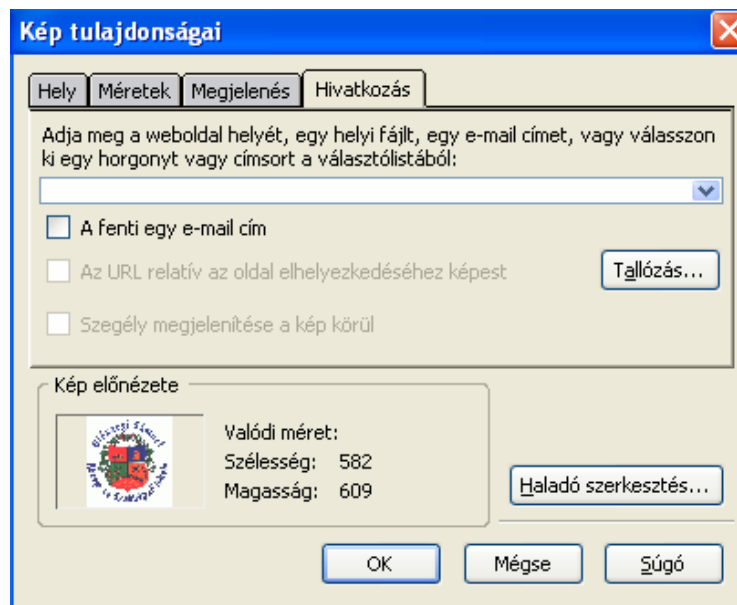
Kép tulajdonságai

Hely | Méretek | Megjelenés | Hivatkozás

Adja meg a weboldal helyét, egy helyi fájlt, egy e-mail címet, vagy válasszon ki egy horgonyt vagy címsort a választólistából:

A fenti egy e-mail cím

Az URL relatív az oldal elhelyezkedéséhez képest

Tallózás...

Szegély megjelenítése a kép körül

Kép előnézete

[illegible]

Valódi méret:
Szélesség: 582
Magasság: 609

Haladó szerkesztés...

OK | Mégse | Súgó